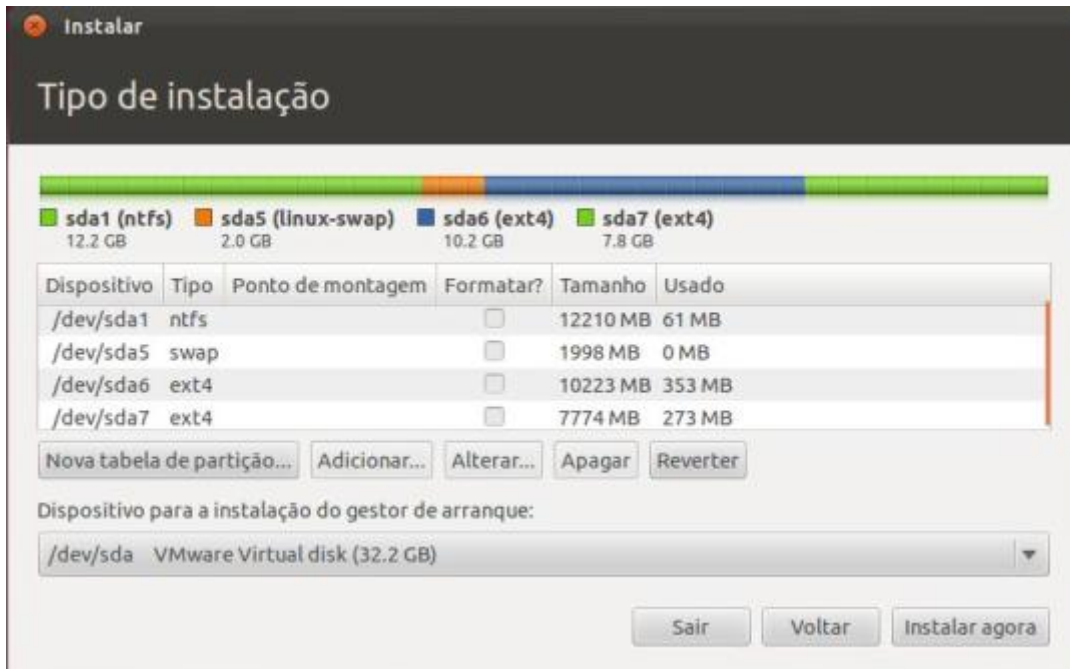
Instalar

Tipo de instalação

sda1 (ntfs) 12.2 GB
sda5 (linux-swap) 2.0 GB
sda6 (ext4) 10.2 GB
sda7 (ext4) 7.8 GB

| Dispositivo | Tipo | Ponto de montagem | Formatar? | Tamanho | Usado |
|---|---|---|---|---|---|
| /dev/sda1 | ntfs | | ☐ | 12210 MB | 61 MB |
| /dev/sda5 | swap | | ☐ | 1998 MB | 0 MB |
| /dev/sda6 | ext4 | | ☐ | 10223 MB | 353 MB |
| /dev/sda7 | ext4 | | ☐ | 7774 MB | 273 MB |

Nova tabela de partição... Adicionar... Alterar... Apagar Reverter

Dispositivo para a instalação do gestor de arranque:

/dev/sda VMware Virtual disk (32.2 GB)

Sair Voltar Instalar agora